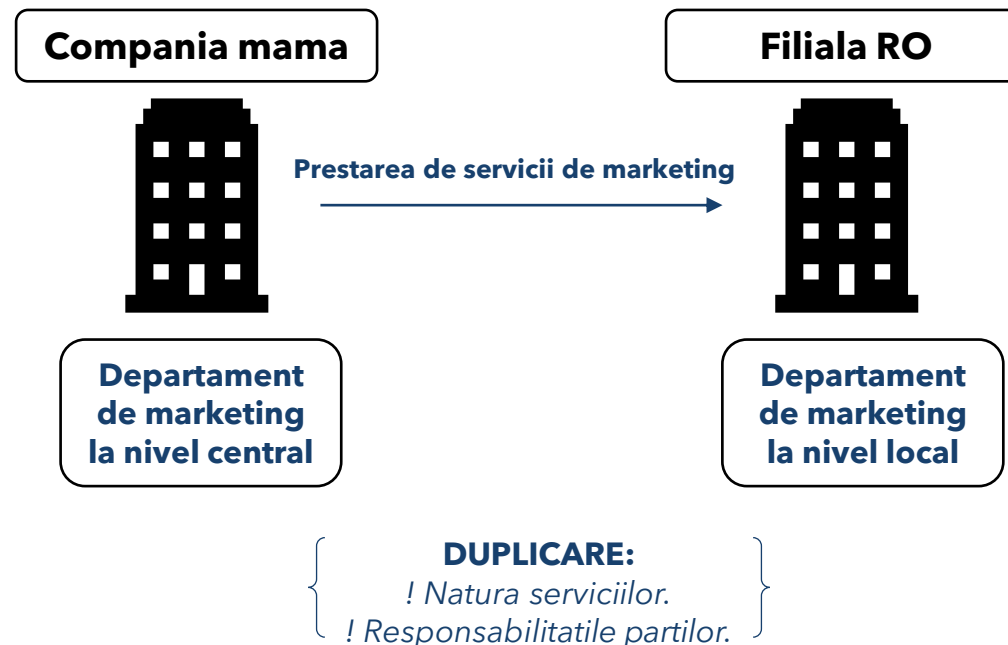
Compania mama

Filiala RO

Prestarea de servicii de marketing

Departament de marketing la nivel central

Departament de marketing la nivel local

DUPLICARE:
! Natura serviciilor.
! Responsabilitatile partilor.